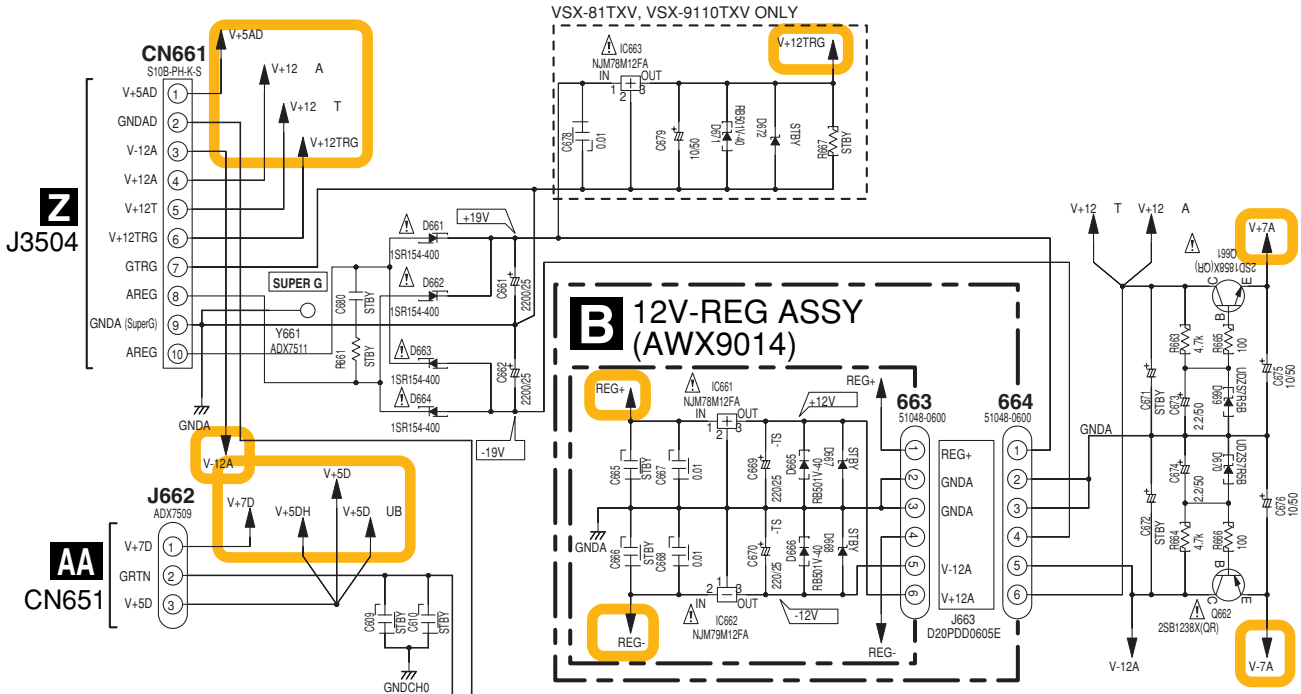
VSX-81TXV, VSX-9110TXV ONLY

CN661
S10B-PH-K-S
V+5AD 1
GNDAD 2
V-12A 3
V+12A 4
V+12T 5
V+12TRG 6
GTRG 7
AREG 8
GNDA (SuperG) 9
AREG 10

V+5AD
V+12 A
V+12 T
V+12TRG

Z
J3504

IC663
NJM78M12FA
IN OUT
1 2 3
V+12TRG
C678 0.01
C679 10/50
D671 RB501V-40
D672 STBY
R667 STBY

D661 1SR154-400
+19V
D662 1SR154-400
C661 2200/25
SUPER G
C680 STBY
Y661 ADX7511
R661 STBY
D663 1SR154-400
D664 1SR154-400
C662 2200/25
-19V
GNDA

B 12V-REG ASSY
(AWX9014)

REG+
IC661
NJM78M12FA
IN OUT
1 2 3
+12V
REG+
C665 STBY
C667 0.01
C669 220/25 -TS
D665 RB501V-40
D667 STBY
GNDA
C666 STBY
C668 0.01
C670 220/25 -TS
D666 RB501V-40
D668 STBY
IC662
NJM79M12FA
2 1 3
OUT
-12V
REG-
REG-

663
51048-0600
1 2 3 4 5 6
REG+
GNDA
GNDA
V-12A
V+12A
J663
D20PDD0605E

664
51048-0600
1 2 3 4 5 6

V+12 T V+12 A
V+7A
Q661
2SD1858X(QR)
GNDA
R663 4.7k
R665 100
C671 STBY
C673 2.2/50
D669 UDZS7R5B
C674 2.2/50
D670 UDZS7R5B
C672 STBY
R664 4.7k
R666 100
C675 10/50
C676 10/50
Q662
2SB1238X(QR)
V-12A
V-7A

V-12A
J662
ADX7509
V+7D 1
GRTN 2
V+5D 3
V+7D
V+5D
V+5DH
V+5D UB
AA
CN651
C609 STBY
C610 STBY
GNDCH0